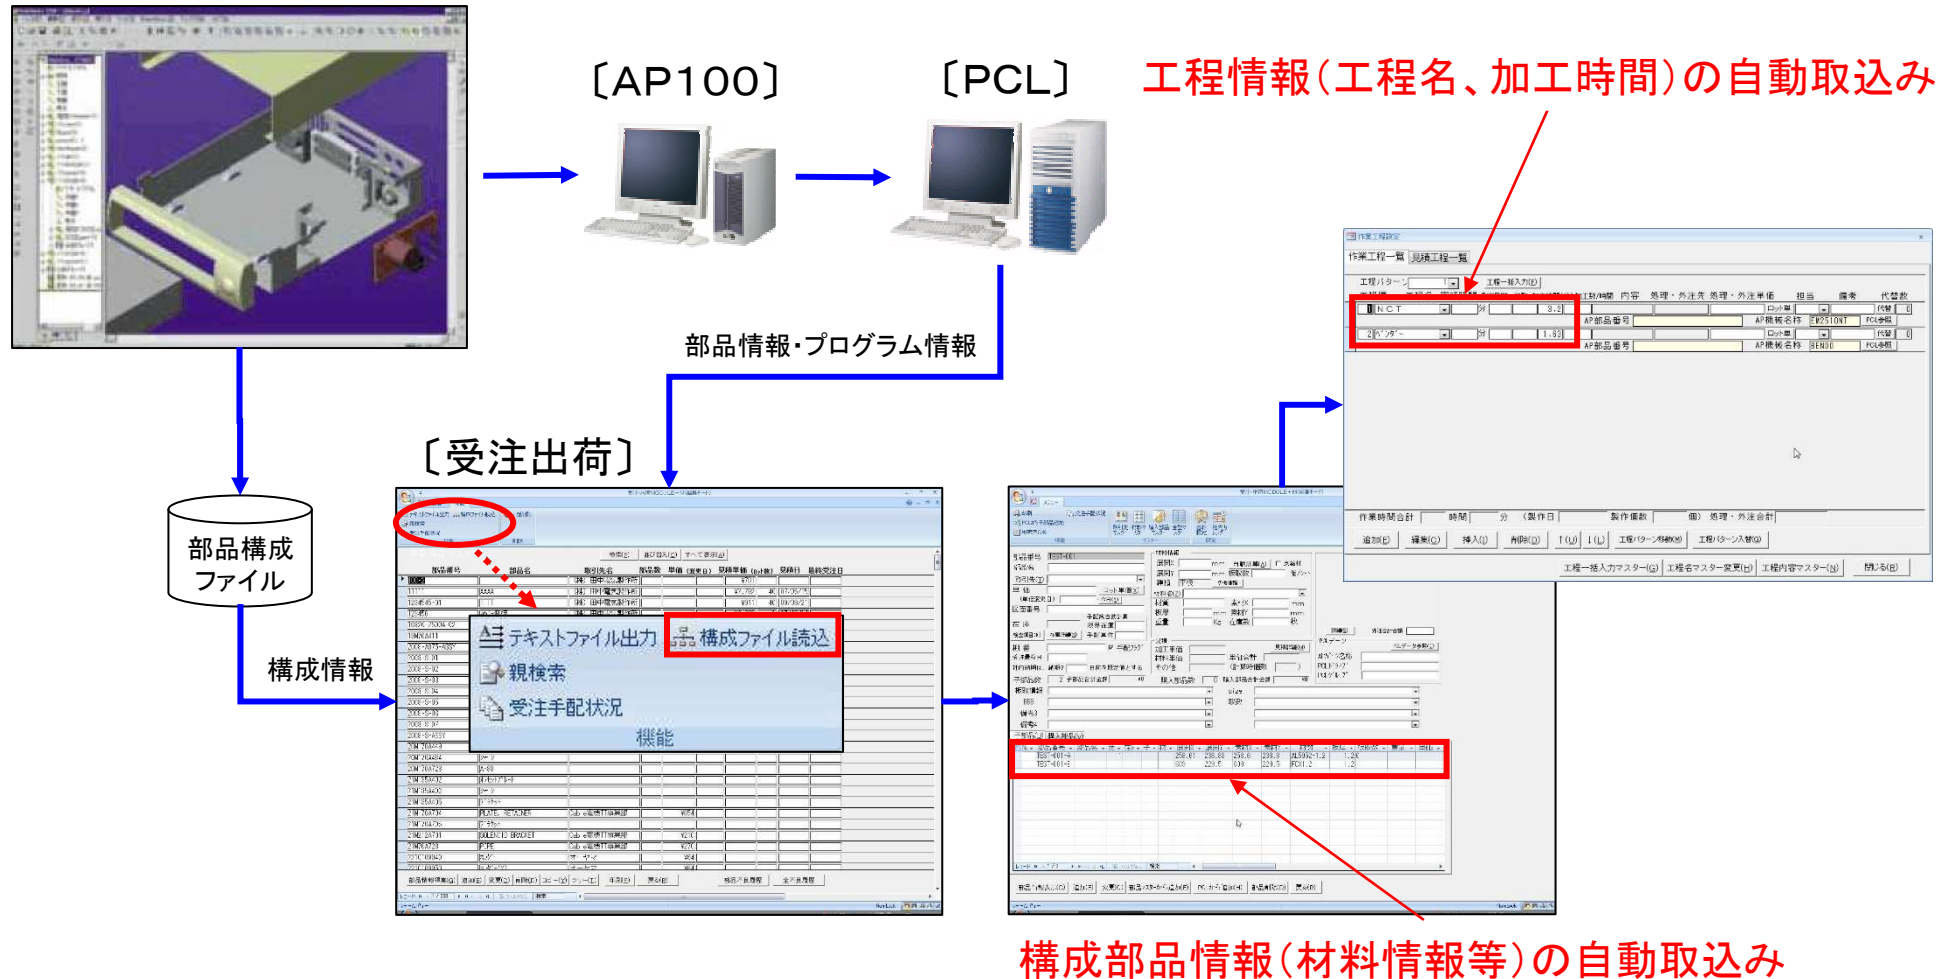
〔AP100〕

〔PCL〕

工程情報（工程名、加工時間）の自動取込み

部品情報・プログラム情報

〔受注出荷〕

部品構成ファイル

構成情報

テキストファイル出力　構成ファイル読込

親検索

受注手配状況

機能

作業工程一覧　見積工程一覧

工程パターン　工程一括入力(I)

NCT

ﾍﾞﾝﾀﾞｰ

AP部品番号

AP機械名称

作業時間合計　時間　分　製作日　製作個数　個　処理・外注合計

追加(E)　編集(C)　挿入(I)　削除(D)　↑(U)　↓(L)　工程パターン登録(W)　工程パターン入替(Q)

工程一括入力マスター(G)　工程名マスター変更(H)　工程内容マスター(N)　閉じる(B)

構成部品情報（材料情報等）の自動取込み